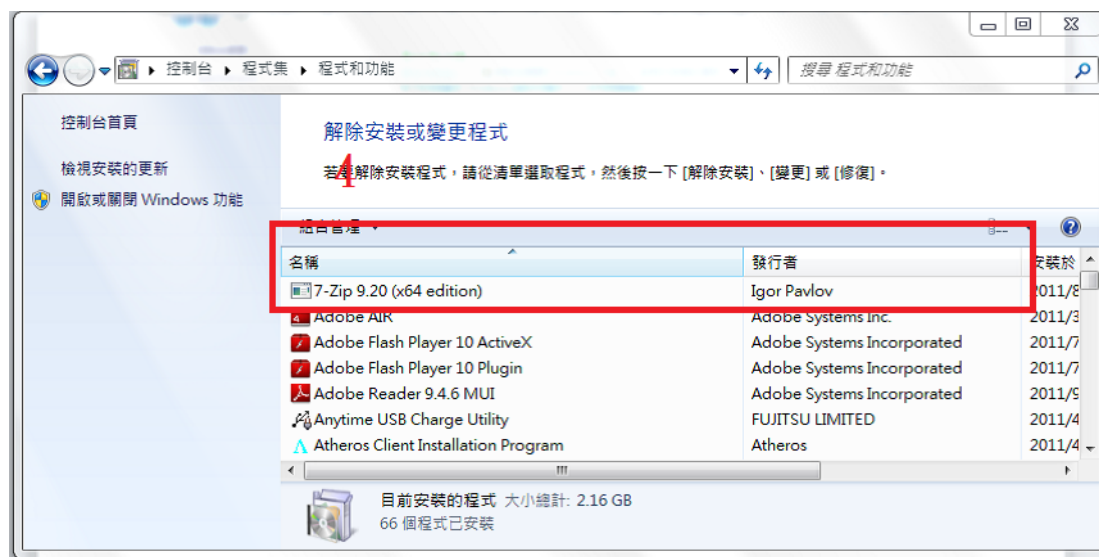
▸ 控制台 ▸ 程式集 ▸ 程式和功能

搜尋 程式和功能

控制台首頁

檢視安裝的更新

開啟或關閉 Windows 功能

解除安裝或變更程式

4

若要解除安裝程式，請從清單選取程式，然後按一下 [解除安裝]、[變更] 或 [修復]。

組合管理 ▾

| 名稱 | 發行者 | 安裝於 |
|---|---|---|
| 7-Zip 9.20 (x64 edition) | Igor Pavlov | 2011/8 |
| Adobe AIR | Adobe Systems Inc. | 2011/3 |
| Adobe Flash Player 10 ActiveX | Adobe Systems Incorporated | 2011/7 |
| Adobe Flash Player 10 Plugin | Adobe Systems Incorporated | 2011/7 |
| Adobe Reader 9.4.6 MUI | Adobe Systems Incorporated | 2011/9 |
| Anytime USB Charge Utility | FUJITSU LIMITED | 2011/4 |
| Atheros Client Installation Program | Atheros | 2011/4 |

目前安裝的程式 大小總計: 2.16 GB
66 個程式已安裝